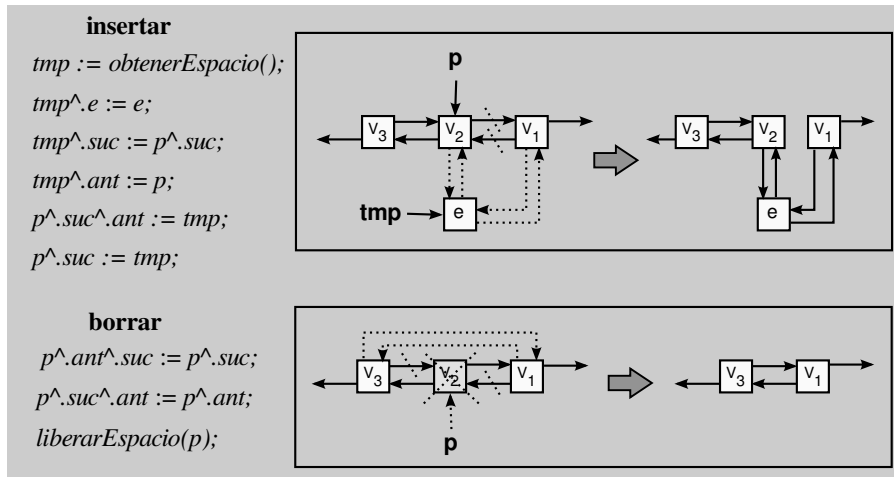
**insertar**

*tmp := obtenerEspacio();*

*tmp^.e := e;*

*tmp^.suc := p^.suc;*

*tmp^.ant := p;*

*p^.suc^.ant := tmp;*

*p^.suc := tmp;*

p

$v_3$ $v_2$ $v_1$

tmp e

$v_3$ $v_2$ $v_1$

e

**borrar**

*p^.ant^.suc := p^.suc;*

*p^.suc^.ant := p^.ant;*

*liberarEspacio(p);*

$v_3$ $v_2$ $v_1$

p

$v_3$ $v_1$